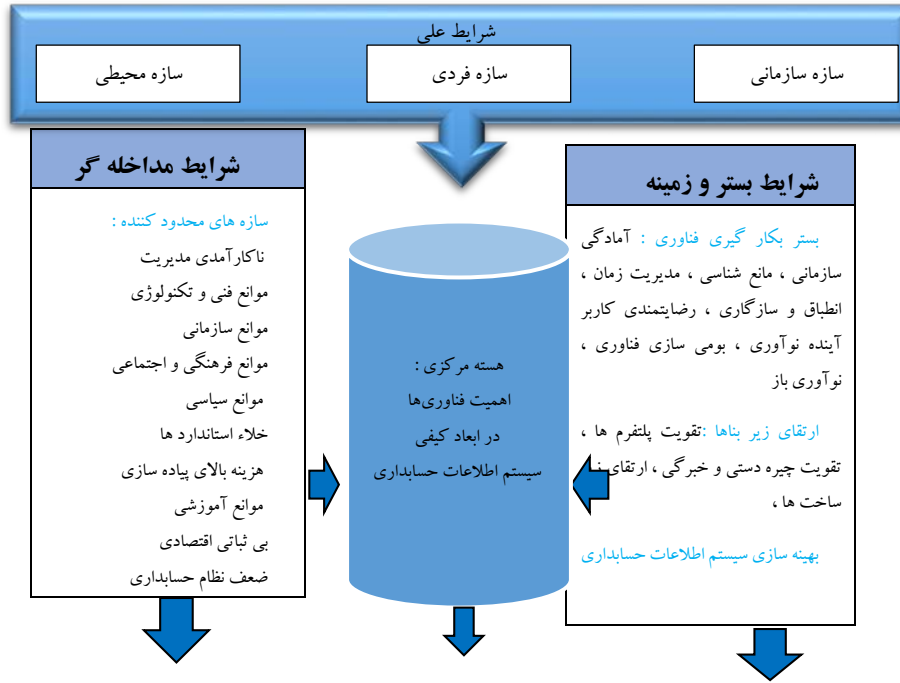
شرایط علی

سازه محیطی

سازه فردی

سازه سازمانی

شرایط مداخله گر

سازه های محدود کننده :
ناکارآمدی مدیریت
موانع فنی و تکنولوژی
موانع سازمانی
موانع فرهنگی و اجتماعی
موانع سیاسی
خلاء استاندارد ها
هزینه بالای پیاده سازی
موانع آموزشی
بی ثباتی اقتصادی
ضعف نظام حسابداری

هسته مرکزی :
اهمیت فناوری‌ها
در ابعاد کیفی
سیستم اطلاعات حسابداری

شرایط بستر و زمینه

بستر بکار گیری فناوری : آمادگی سازمانی ، مانع شناسی ، مدیریت زمان ، انطباق و سازگاری ، رضایتمندی کاربر آینده نوآوری ، بومی سازی فناوری ، نوآوری باز

ارتقای زیر بناها :تقویت پلتفرم ها ، تقویت چیره دستی و خبرگی ، ارتقای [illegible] ساخت ها ،

بهینه سازی سیستم اطلاعات حسابداری